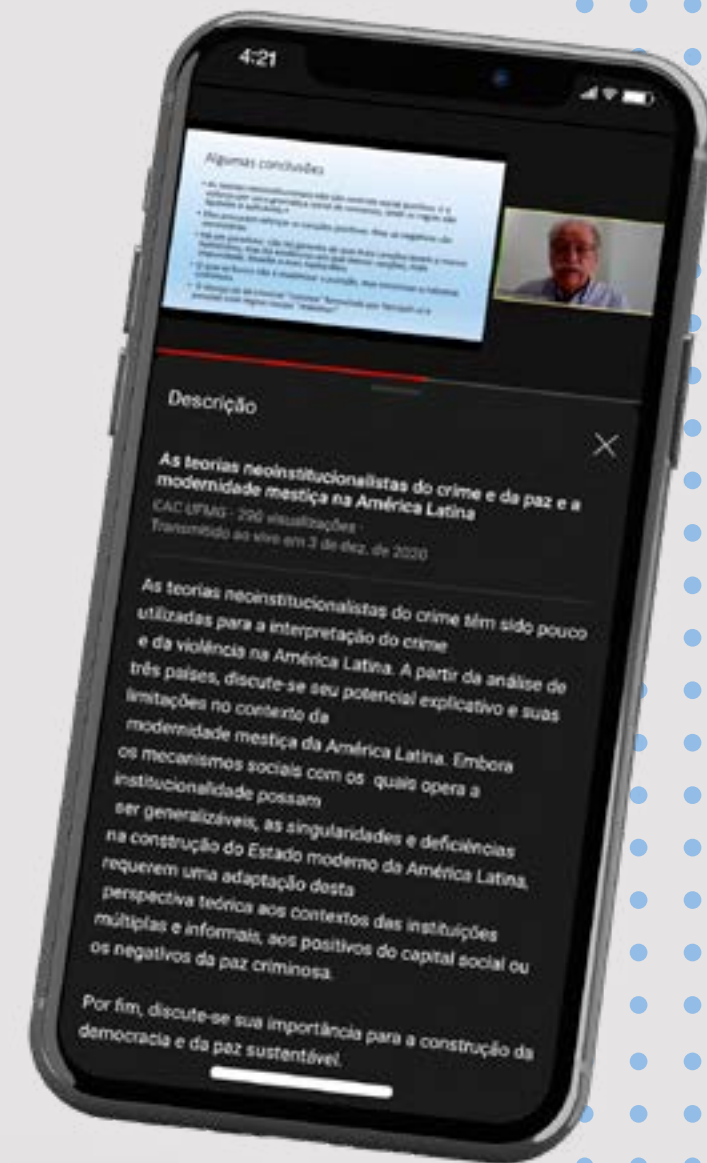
4:21

Algumas conclusões

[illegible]

Descrição

As teorias neoinstitucionalistas do crime e da paz e a modernidade mestiça na América Latina

CAC UFMG · 290 visualizações · Transmitido ao vivo em 3 de dez. de 2020

As teorias neoinstitucionalistas do crime têm sido pouco utilizadas para a interpretação do crime e da violência na América Latina. A partir da análise de três países, discute-se seu potencial explicativo e suas limitações no contexto da modernidade mestiça da América Latina. Embora os mecanismos sociais com os quais opera a institucionalidade possam ser generalizáveis, as singularidades e deficiências na construção do Estado moderno da América Latina, requerem uma adaptação desta perspectiva teórica aos contextos das instituições múltiplas e informais, aos positivos do capital social ou os negativos da paz criminosa.

Por fim, discute-se sua importância para a construção da democracia e da paz sustentável.